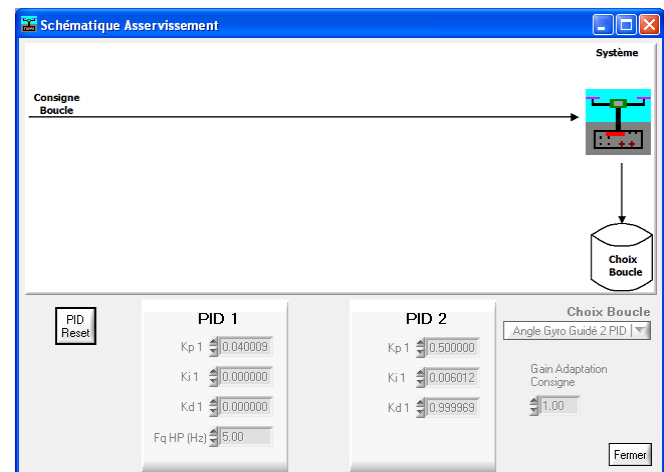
Schématique Asservissement

Système

Consigne
Boucle

Choix
Boucle

PID
Reset

PID 1

Kp 1 0.040009

Ki 1 0.000000

Kd 1 0.000000

Fq HP (Hz) 5.00

PID 2

Kp 1 0.500000

Ki 1 0.006012

Kd 1 0.999969

Choix Boucle

Angle Gyro Guidé 2 PID

Gain Adaptation
Consigne

1.00

Fermer